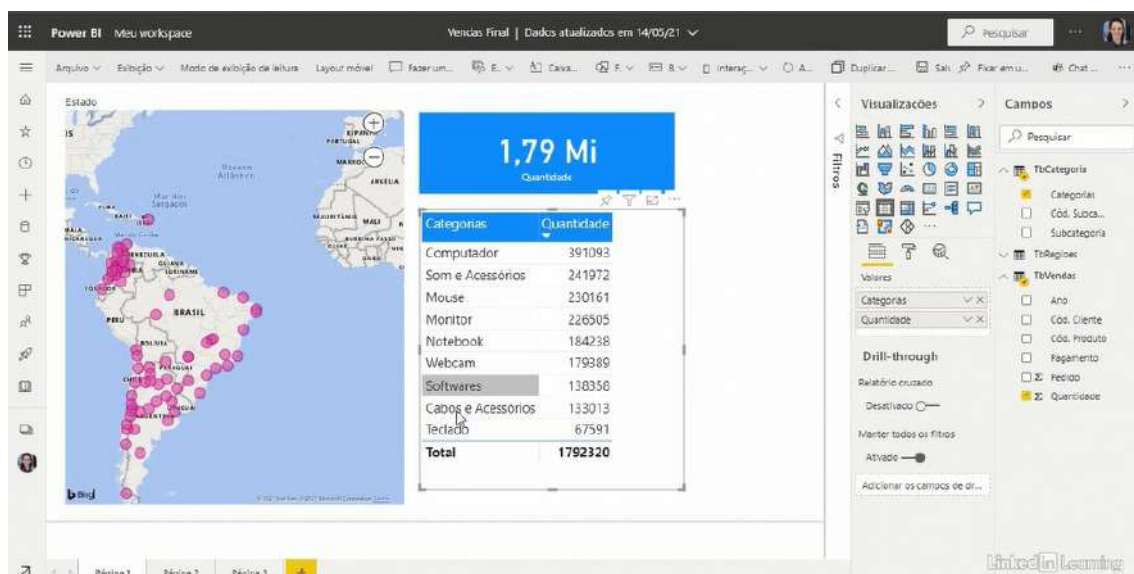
Power BI Meu workspace

Vendas Final | Dados atualizados em 14/05/21

Pesquisar

Arquivo Exibição Modo de exibição de leitura Layout móvel Fazer um... E... Caixa... F... B... Interaç... A... Duplicar... Salv... Fixar em u... Chat...

Estado

1,79 Mi

Quantidade

| Categorias | Quantidade |
|---|---|
| Computador | 391093 |
| Som e Acessórios | 241972 |
| Mouse | 230161 |
| Monitor | 226505 |
| Notebook | 184238 |
| Webcam | 179389 |
| Softwares | 138358 |
| Cabos e Acessórios | 133013 |
| Teclado | 67591 |
| Total | 1792320 |

Filtros

Visualizações

Valores

Categorias

Quantidade

Drill-through

Relatório cruzado

Desativado

Manter todos os filtros

Ativado

Adicionar os campos de dr...

Campos

Pesquisar

TbCategoria

Categorias

Cód. Subca...

Subcategoria

TbRegioes

TbVendas

Ano

Cód. Cliente

Cód. Produto

Pagamento

Pedido

Quantidade

BRASIL

PERU

BOLIVIA

bing

Página 1 Página 2 Página 3

LinkedIn Learning